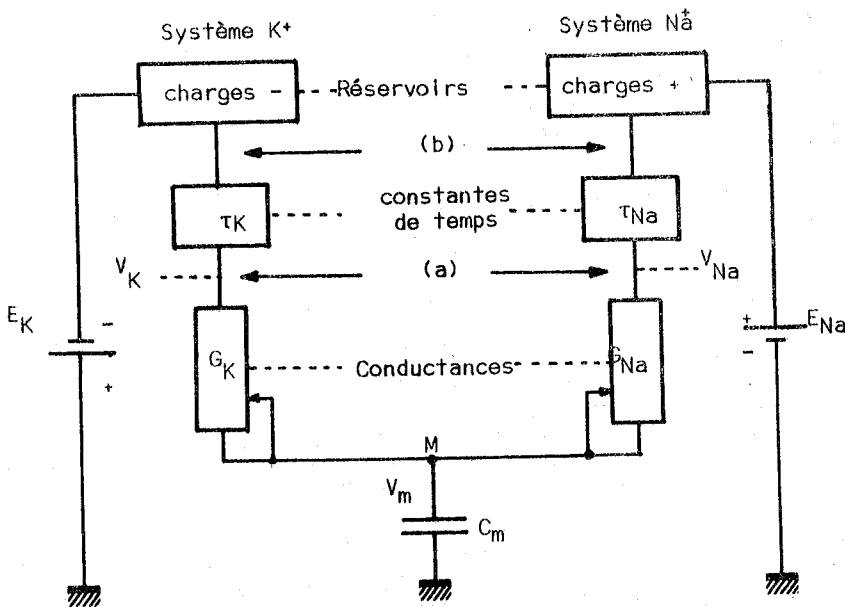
Système $K^+$

Système $Na^+$

charges -

Réservoirs

charges +

(b)

$\tau_K$

constantes de temps

$\tau_{Na}$

$V_K$

(a)

$V_{Na}$

$E_K$

-

+

$G_K$

Conductances

$G_{Na}$

+

$E_{Na}$

-

M

$V_m$

$C_m$